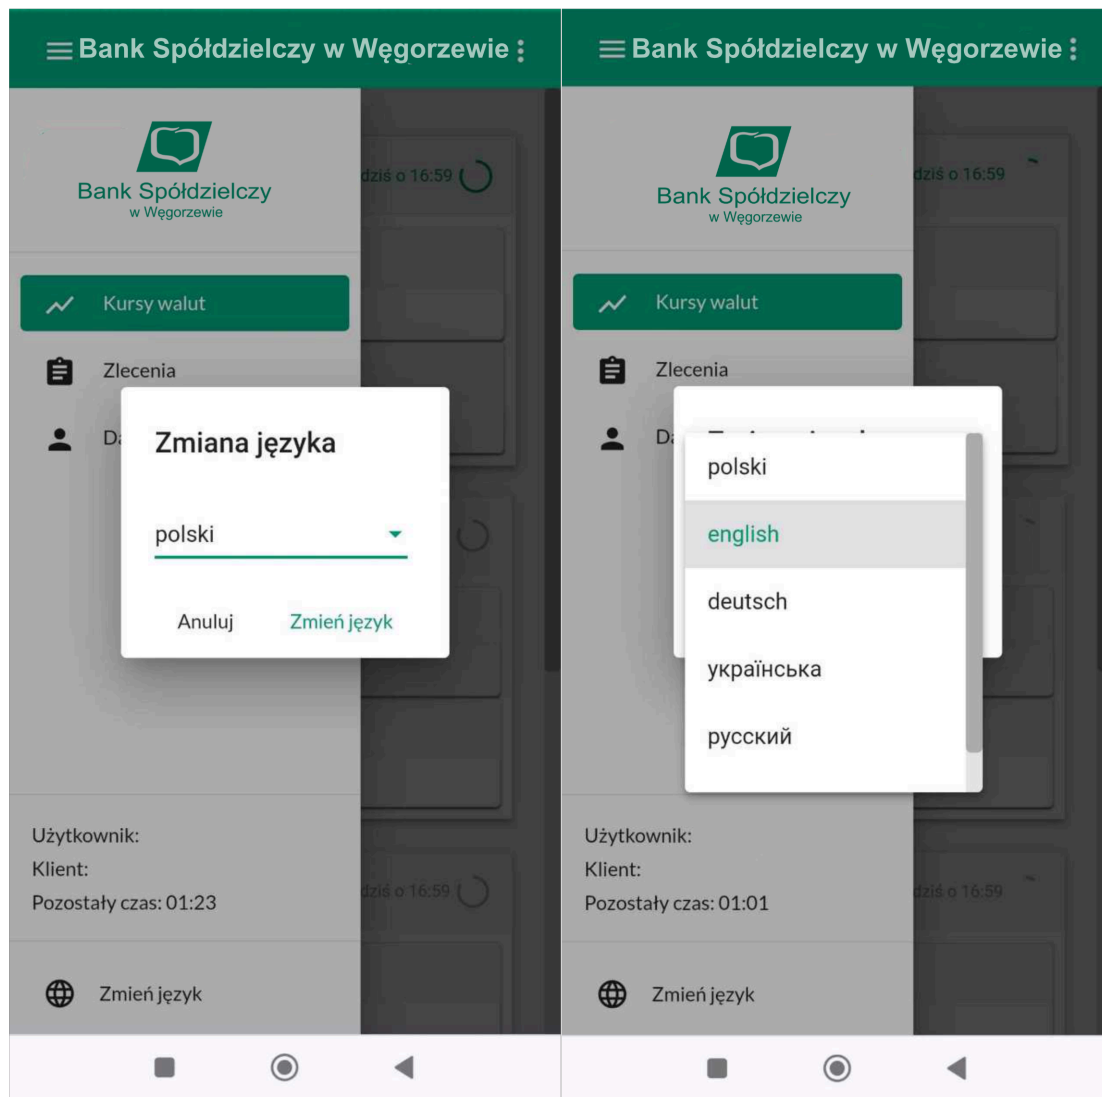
Bank Spółdzielczy w Węgorzewie

Bank Spółdzielczy
w Węgorzewie

dziś o 16:59

Kursy walut

Zlecenia

Da

Zmiana języka

polski

Anuluj Zmień język

dziś o 16:59

Użytkownik:
Klient:
Pozostały czas: 01:23

Zmień język

Bank Spółdzielczy w Węgorzewie

Bank Spółdzielczy
w Węgorzewie

dziś o 16:59

Kursy walut

Zlecenia

Da

polski
english
deutsch
українська
русский

dziś o 16:59

Użytkownik:
Klient:
Pozostały czas: 01:01

Zmień język